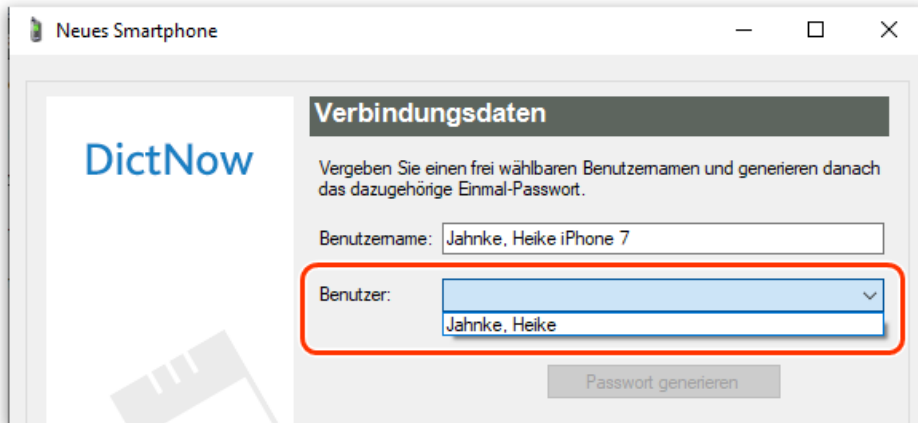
Neues Smartphone

DictNow

Verbindungsdaten

Vergeben Sie einen frei wählbaren Benutzernamen und generieren danach das dazugehörige Einmal-Passwort.

Benutzername: Jahnke, Heike iPhone 7

Benutzer:

Jahnke, Heike

Passwort generieren